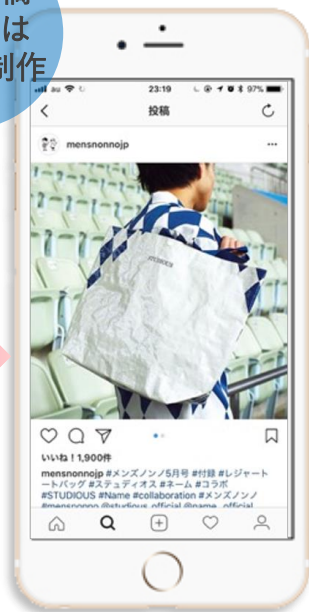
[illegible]
は
制作

au
23:19
97%
投稿
mensnonnojp
STUDIOUS
いいね！1,900件
mensnonnojp #メンズノンノ5月号 #付録 #レジャートートバッグ #ステュディオス #ネーム #コラボ #STUDIOUS #Name #collaboration #メンズノンノ #mensnonno @studious_official @name_official